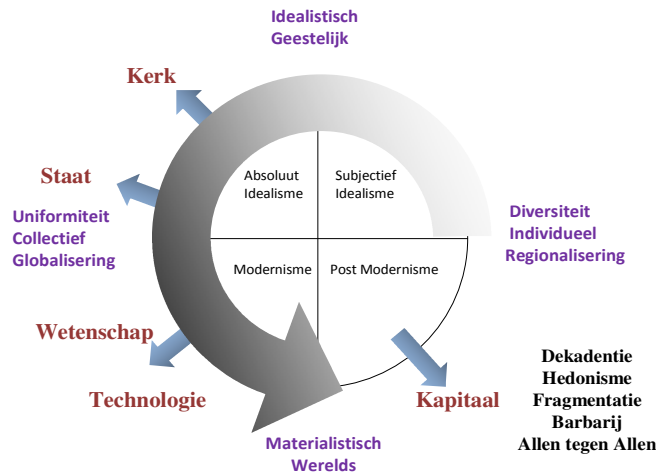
Idealistisch
Geestelijk

Kerk

Staat

Uniformiteit
Collectief
Globalisering

Absoluut Idealisme

Subjectief Idealisme

Diversiteit
Individueel
Regionalisering

Modernisme

Post Modernisme

Wetenschap

Technologie

Kapitaal

Dekadentie
Hedonisme
Fragmentatie
Barbarij
Allen tegen Allen

Materialistisch
Werelds